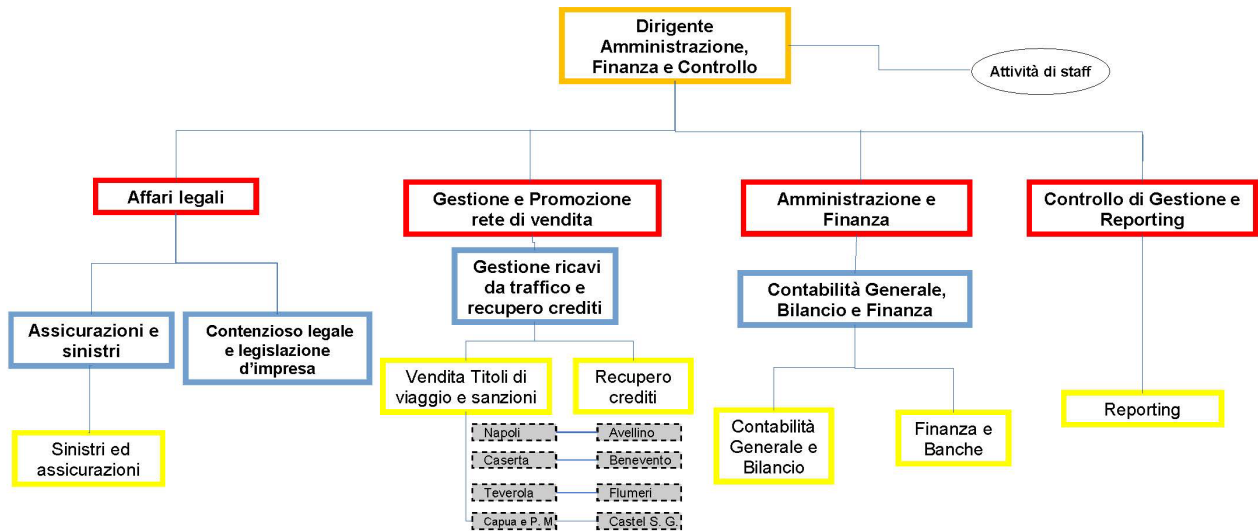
Dirigente Amministrazione, Finanza e Controllo

Attività di staff

Affari legali

Gestione e Promozione rete di vendita

Amministrazione e Finanza

Controllo di Gestione e Reporting

Assicurazioni e sinistri

Contenzioso legale e legislazione d'impresa

Gestione ricavi da traffico e recupero crediti

Contabilità Generale, Bilancio e Finanza

Sinistri ed assicurazioni

Vendita Titoli di viaggio e sanzioni

Recupero crediti

Napoli

Avellino

Caserta

Benevento

Teverola

Flumeri

Capua e P. M.

Castel S. G.

Contabilità Generale e Bilancio

Finanza e Banche

Reporting